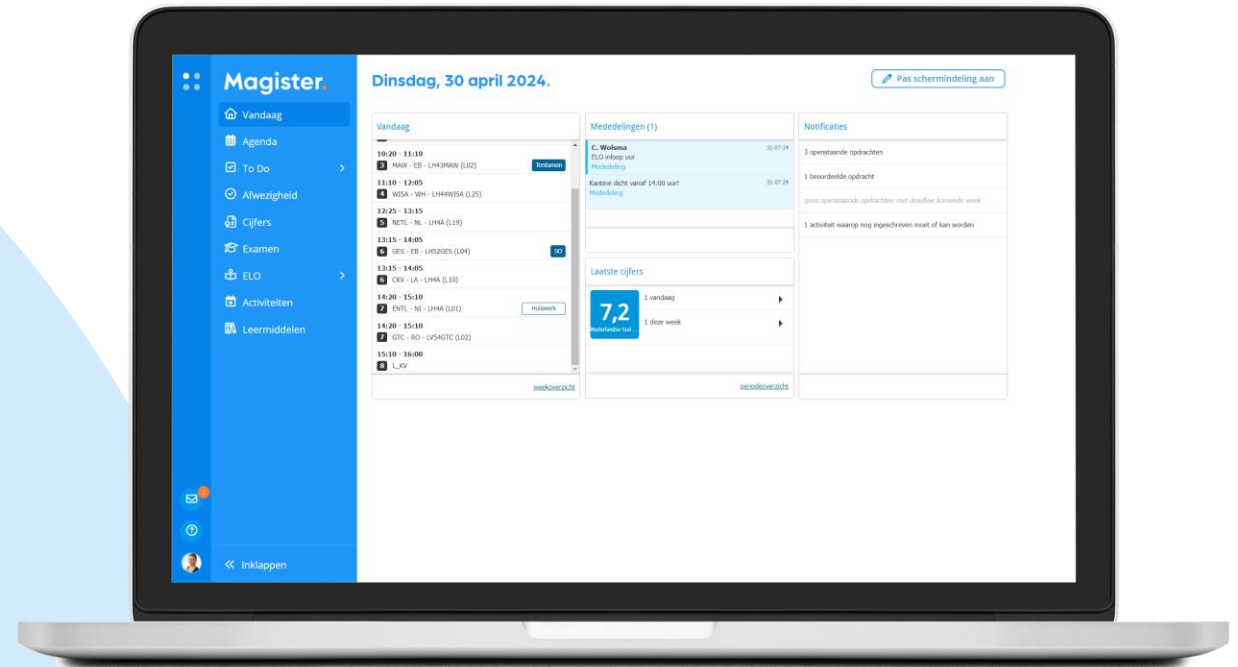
Magister.

Vandaag
Agenda
To Do
Afwezigheid
Cijfers
Examen
ELO
Activiteiten
Leermiddelen

2

Inklappen

Dinsdag, 30 april 2024.

Pas schermindeling aan

Vandaag

10:20 - 11:10
3 MAW - EB - LH43MAW (L02) Tentamen
11:10 - 12:05
4 WISA - WH - LH44WISA (L25)
12:25 - 13:15
5 NETL - NL - LH4A (L19)
13:15 - 14:05
6 GES - EB - LH52GES (L04) SO
13:15 - 14:05
6 CKV - LA - LH4A (L10)
14:20 - 15:10
7 ENTL - NI - LH4A (L01) Huiswerk
14:20 - 15:10
7 GTC - RO - LV54GTC (L02)
15:10 - 16:00
8 L_KV

weekoverzicht

Mededelingen (1)

C. Wolsma 31-07-24
ELO inloop uur
Mededeling

Kantine dicht vanaf 14:00 uur! 31-07-24
Mededeling

Laatste cijfers

7,2
Nederlandse taal ...
1 vandaag
1 deze week

periodeoverzicht

Notificaties

3 openstaande opdrachten
1 beoordeelde opdracht
geen openstaande opdrachten met deadline komende week
1 activiteit waarop nog ingeschreven moet of kan worden